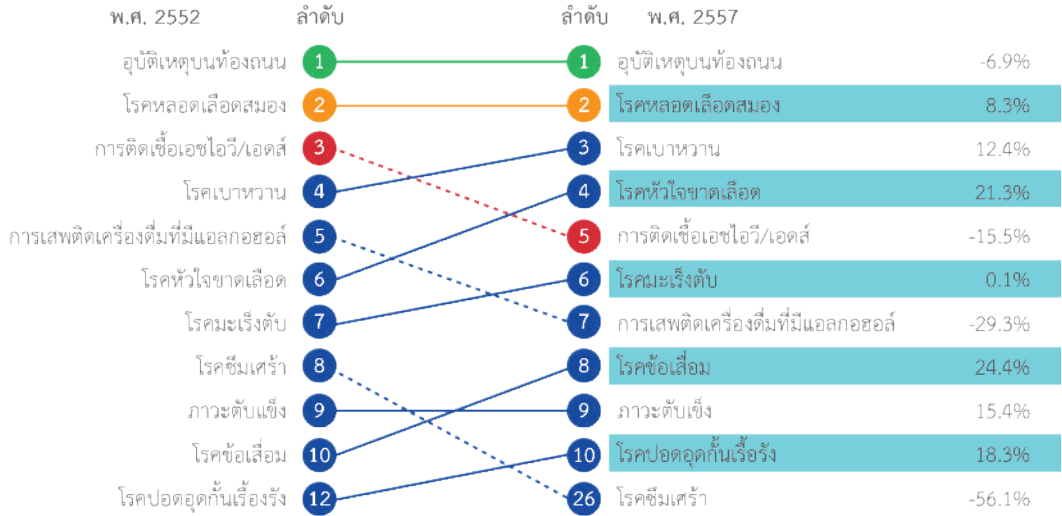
| พ.ศ. 2552 | ลำดับ | ลำดับ | พ.ศ. 2557 | |
|---|---|---|---|---|
| อุบัติเหตุบนท้องถนน | 1 | 1 | อุบัติเหตุบนท้องถนน | -6.9% |
| โรคหลอดเลือดสมอง | 2 | 2 | โรคหลอดเลือดสมอง | 8.3% |
| การติดเชื้อเอชไอวี/เอดส์ | 3 | 3 | โรคเบาหวาน | 12.4% |
| โรคเบาหวาน | 4 | 4 | โรคหัวใจขาดเลือด | 21.3% |
| การเสพติดเครื่องดื่มที่มีแอลกอฮอล์ | 5 | 5 | การติดเชื้อเอชไอวี/เอดส์ | -15.5% |
| โรคหัวใจขาดเลือด | 6 | 6 | โรคมะเร็งตับ | 0.1% |
| โรคมะเร็งตับ | 7 | 7 | การเสพติดเครื่องดื่มที่มีแอลกอฮอล์ | -29.3% |
| โรคซึมเศร้า | 8 | 8 | โรคข้อเสื่อม | 24.4% |
| ภาวะตับแข็ง | 9 | 9 | ภาวะตับแข็ง | 15.4% |
| โรคข้อเสื่อม | 10 | 10 | โรคปอดอุดกั้นเรื้อรัง | 18.3% |
| โรคปอดอุดกั้นเรื้องรัง | 12 | 26 | โรคซึมเศร้า | -56.1% |